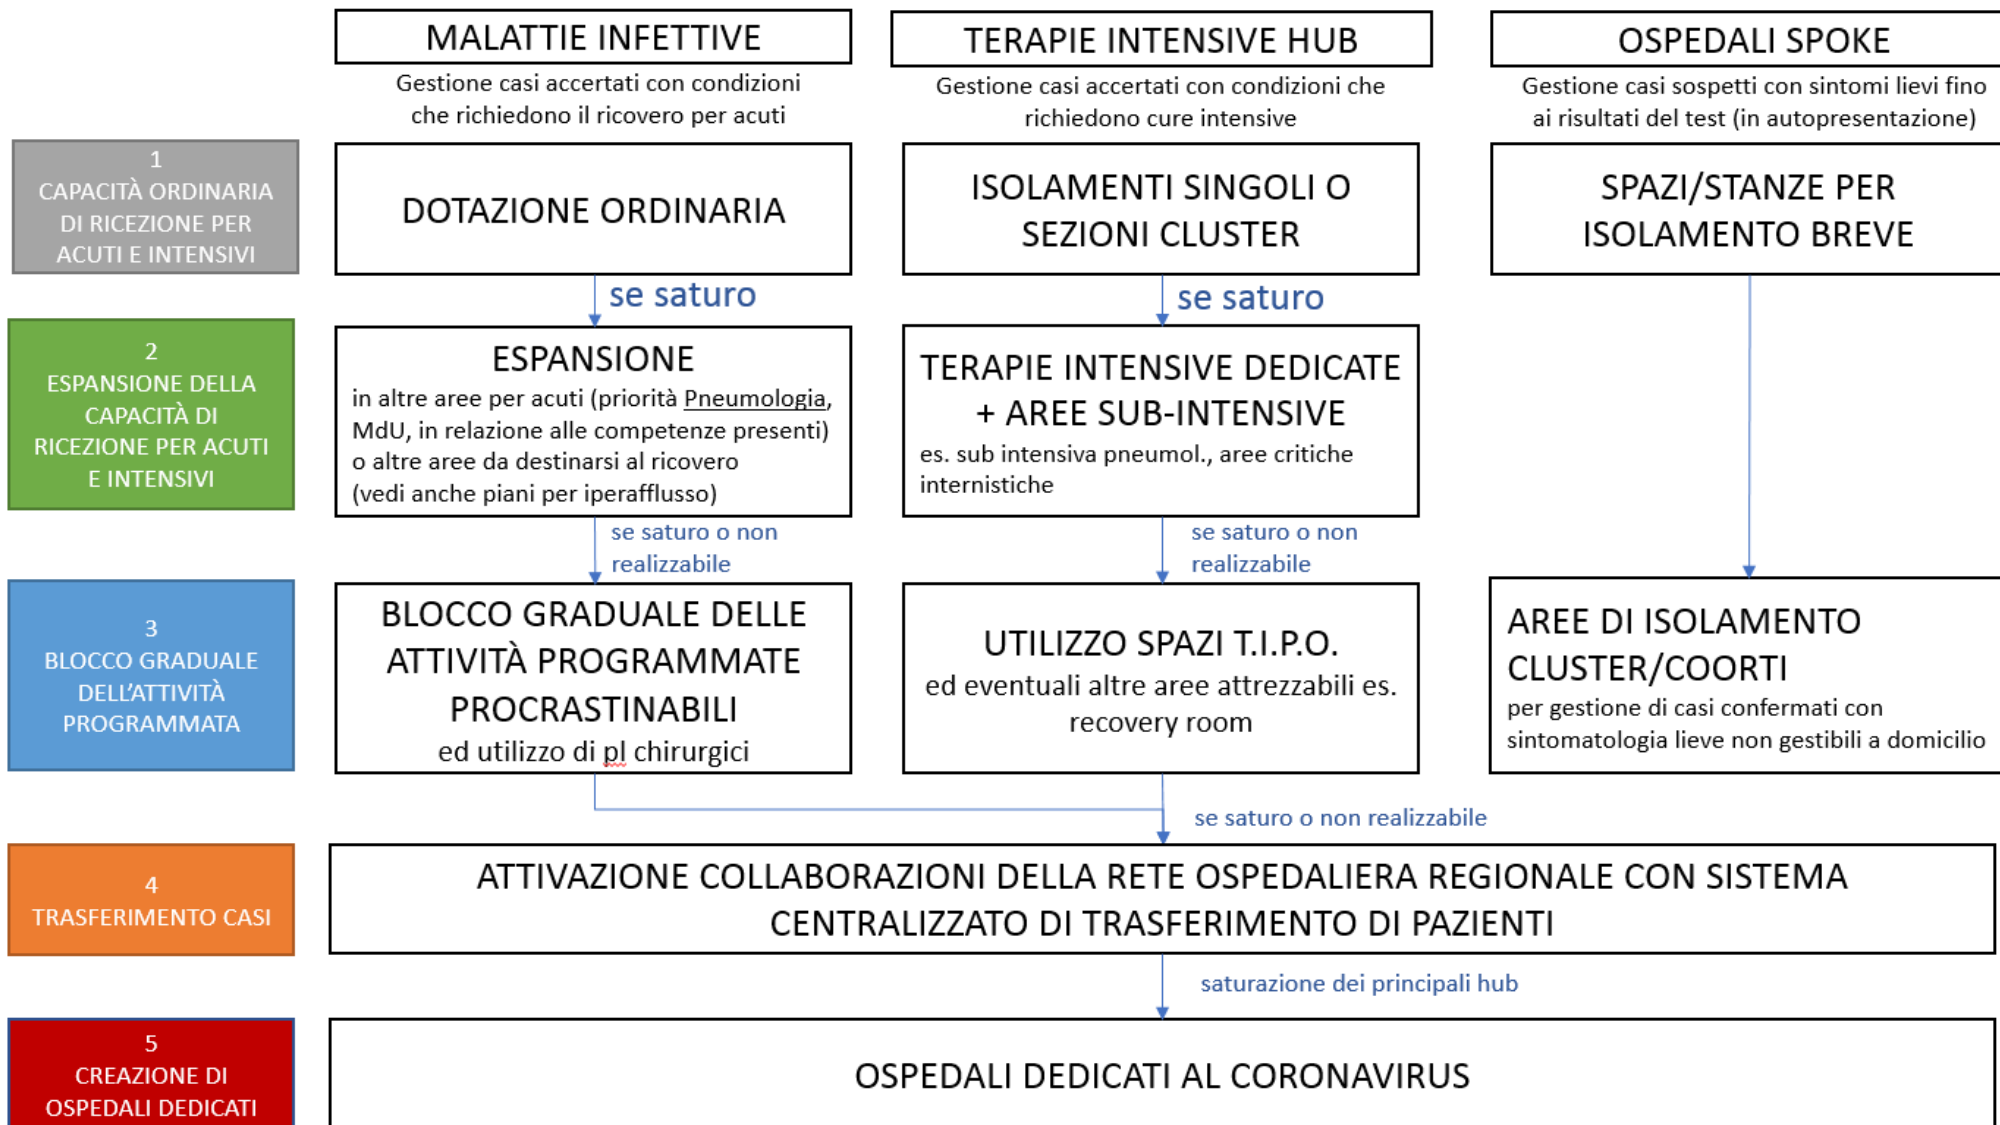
MALATTIE INFETTIVE
Gestione casi accertati con condizioni che richiedono il ricovero per acuti

TERAPIE INTENSIVE HUB
Gestione casi accertati con condizioni che richiedono cure intensive

OSPEDALI SPOKE
Gestione casi sospetti con sintomi lievi fino ai risultati del test (in autopresentazione)

1
CAPACITÀ ORDINARIA DI RICEZIONE PER ACUTI E INTENSIVI

DOTAZIONE ORDINARIA

ISOLAMENTI SINGOLI O SEZIONI CLUSTER

SPAZI/STANZE PER ISOLAMENTO BREVE

se saturo

se saturo

2
ESPANSIONE DELLA CAPACITÀ DI RICEZIONE PER ACUTI E INTENSIVI

ESPANSIONE
in altre aree per acuti (priorità Pneumologia, MdU, in relazione alle competenze presenti) o altre aree da destinarsi al ricovero (vedi anche piani per iperafflusso)

TERAPIE INTENSIVE DEDICATE + AREE SUB-INTENSIVE
es. sub intensiva pneumol., aree critiche internistiche

se saturo o non realizzabile

se saturo o non realizzabile

3
BLOCCO GRADUALE DELL'ATTIVITÀ PROGRAMMATA

BLOCCO GRADUALE DELLE ATTIVITÀ PROGRAMMATE PROCRASTINABILI
ed utilizzo di pl chirurgici

UTILIZZO SPAZI T.I.P.O.
ed eventuali altre aree attrezzabili es. recovery room

AREE DI ISOLAMENTO CLUSTER/COORTI
per gestione di casi confermati con sintomatologia lieve non gestibili a domicilio

se saturo o non realizzabile

4
TRASFERIMENTO CASI

ATTIVAZIONE COLLABORAZIONI DELLA RETE OSPEDALIERA REGIONALE CON SISTEMA CENTRALIZZATO DI TRASFERIMENTO DI PAZIENTI

saturazione dei principali hub

5
CREAZIONE DI OSPEDALI DEDICATI

OSPEDALI DEDICATI AL CORONAVIRUS